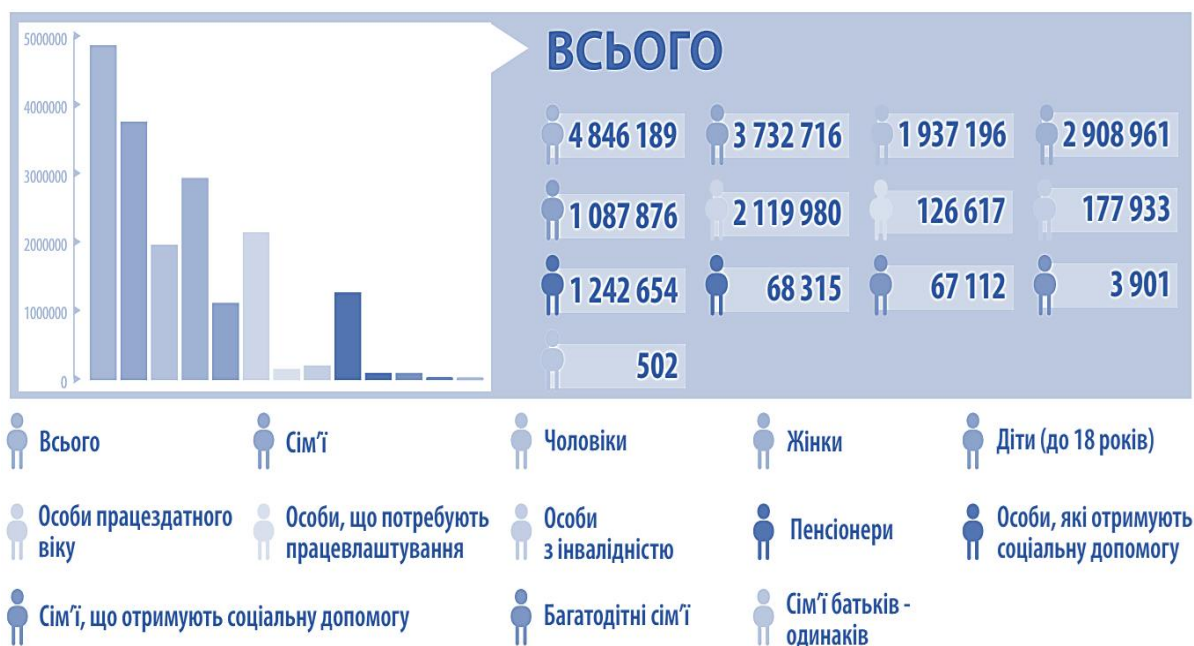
5000000
4000000
3000000
2000000
1000000
0

ВСЬОГО

4 846 189
3 732 716
1 937 196
2 908 961
1 087 876
2 119 980
126 617
177 933
1 242 654
68 315
67 112
3 901
502

Всього
Сім'ї
Чоловіки
Жінки
Діти (до 18 років)
Особи працездатного віку
Особи, що потребують працевлаштування
Особи з інвалідністю
Пенсіонери
Особи, які отримують соціальну допомогу
Сім'ї, що отримують соціальну допомогу
Багатодітні сім'ї
Сім'ї батьків - одинаків